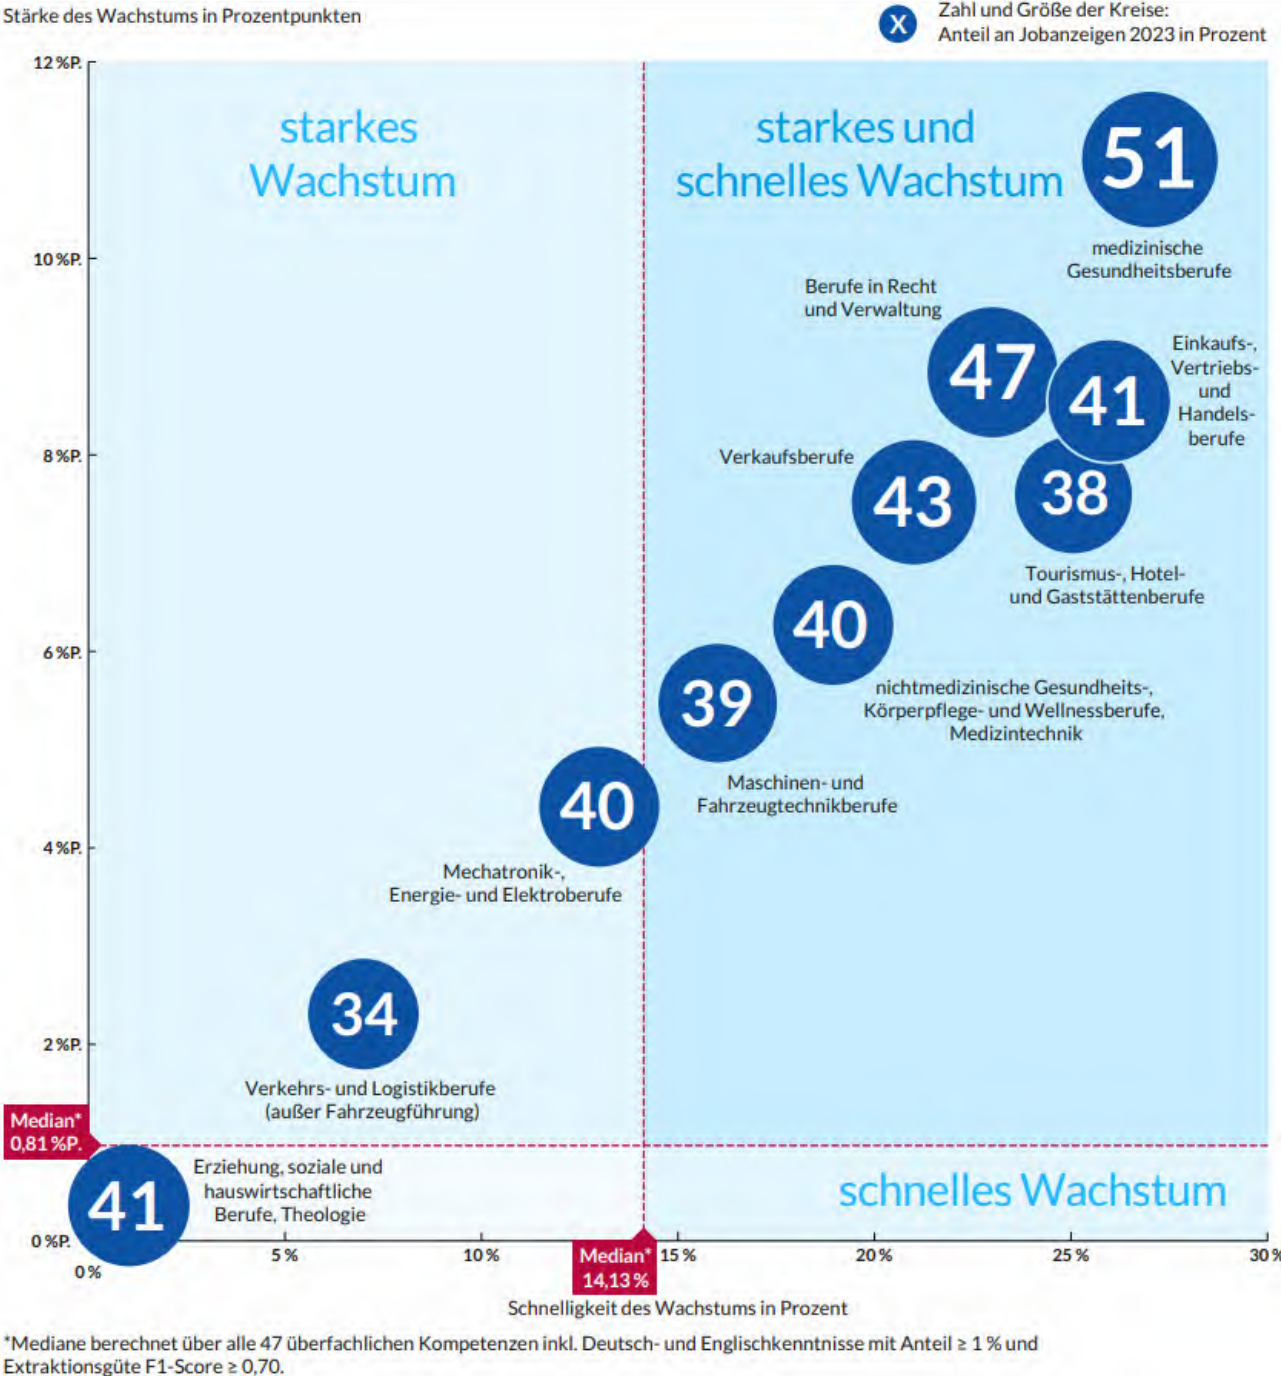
Stärke des Wachstums in Prozentpunkten

X Zahl und Größe der Kreise: Anteil an Jobanzeigen 2023 in Prozent

12 %P.

starkes Wachstum

starkes und schnelles Wachstum

51 medizinische Gesundheitsberufe

10 %P.

Berufe in Recht und Verwaltung

47

41 Einkaufs-, Vertriebs- und Handelsberufe

8 %P.

Verkaufsberufe

43

38

Tourismus-, Hotel- und Gaststättenberufe

40

6 %P.

nichtmedizinische Gesundheits-, Körperpflege- und Wellnessberufe, Medizintechnik

39

Maschinen- und Fahrzeugtechnikberufe

40

4 %P.

Mechatronik-, Energie- und Elektroberufe

34

2 %P.

Verkehrs- und Logistikberufe (außer Fahrzeugführung)

Median* 0,81 %P.

41

Erziehung, soziale und hauswirtschaftliche Berufe, Theologie

schnelles Wachstum

0 %P.

0 %

5 %

10 %

Median* 14,13 %

15 %

20 %

25 %

30 %

Schnelligkeit des Wachstums in Prozent

*Mediane berechnet über alle 47 überfachlichen Kompetenzen inkl. Deutsch- und Englischkenntnisse mit Anteil ≥ 1 % und Extraktionsgüte F1-Score ≥ 0,70.